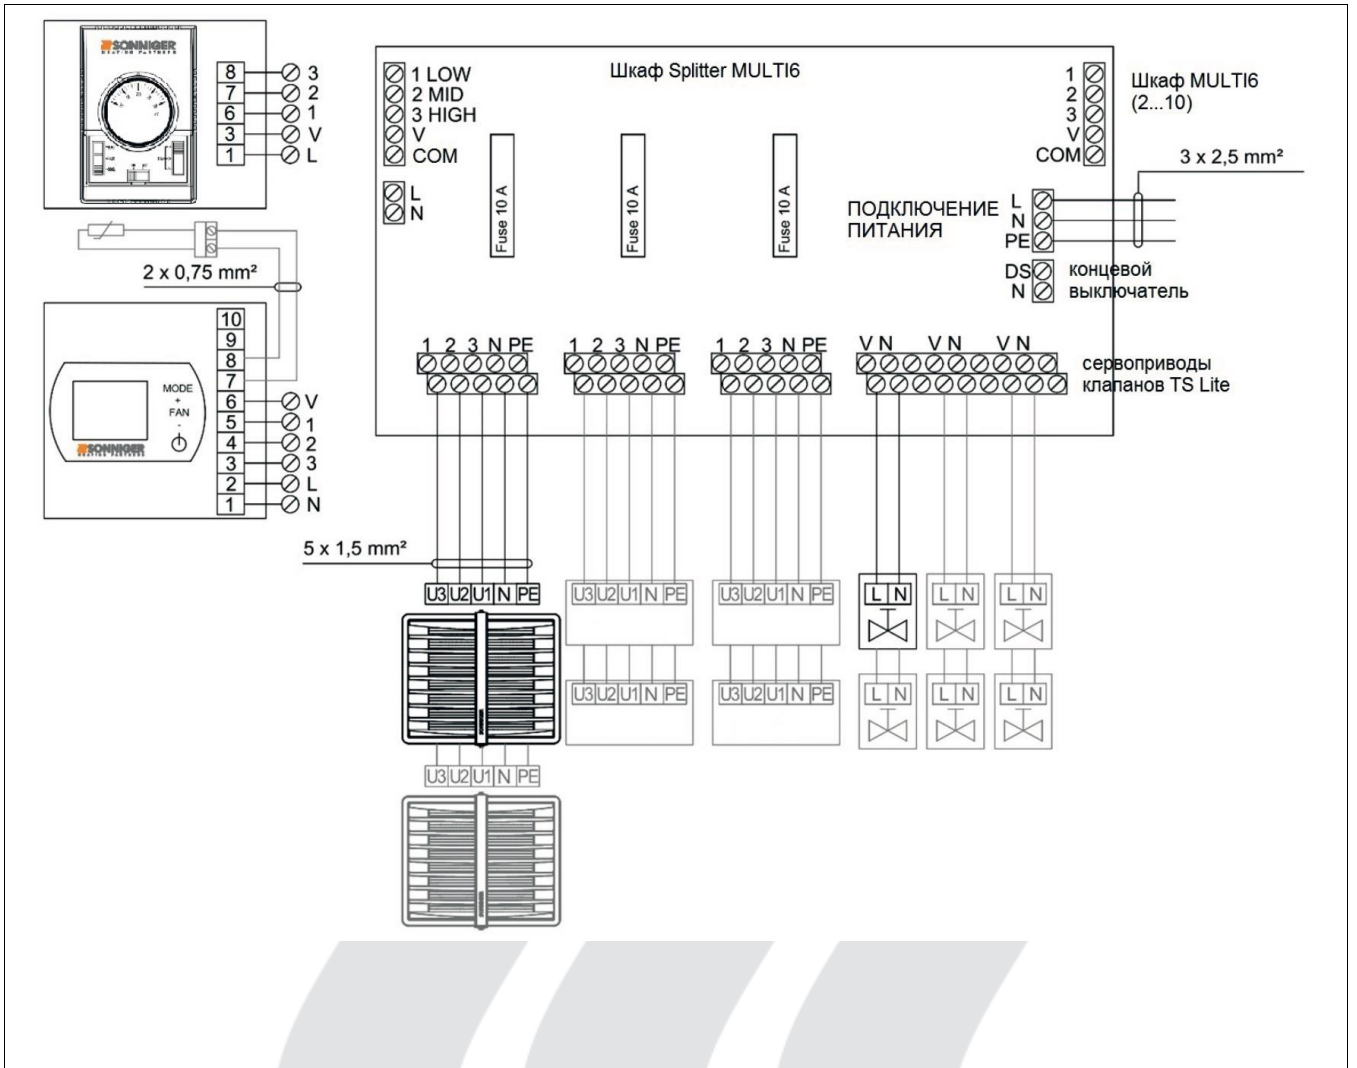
SONNIGER

8 3
7 2
6 1
3 V
1 L

2 x 0,75 mm²

10
9
8
7
6 V
5 1
4 2
3 3
2 L
1 N

MODE
+
FAN

SONNIGER

Шкаф Splitter MULTI6

1 LOW
2 MID
3 HIGH
V
COM

L
N

Fuse 10 A

Fuse 10 A

Fuse 10 A

1
2
3
V
COM

Шкаф MULTI6
(2...10)

3 x 2,5 mm²

ПОДКЛЮЧЕНИЕ ПИТАНИЯ

L
N
PE

DS
N

концевой выключатель

1 2 3 N PE

1 2 3 N PE

1 2 3 N PE

V N V N V N

сервоприводы клапанов TS Lite

5 x 1,5 mm²

U3 U2 U1 N PE

U3 U2 U1 N PE

U3 U2 U1 N PE

L N

L N

L N

U3 U2 U1 N PE

U3 U2 U1 N PE

L N

L N

L N

U3 U2 U1 N PE